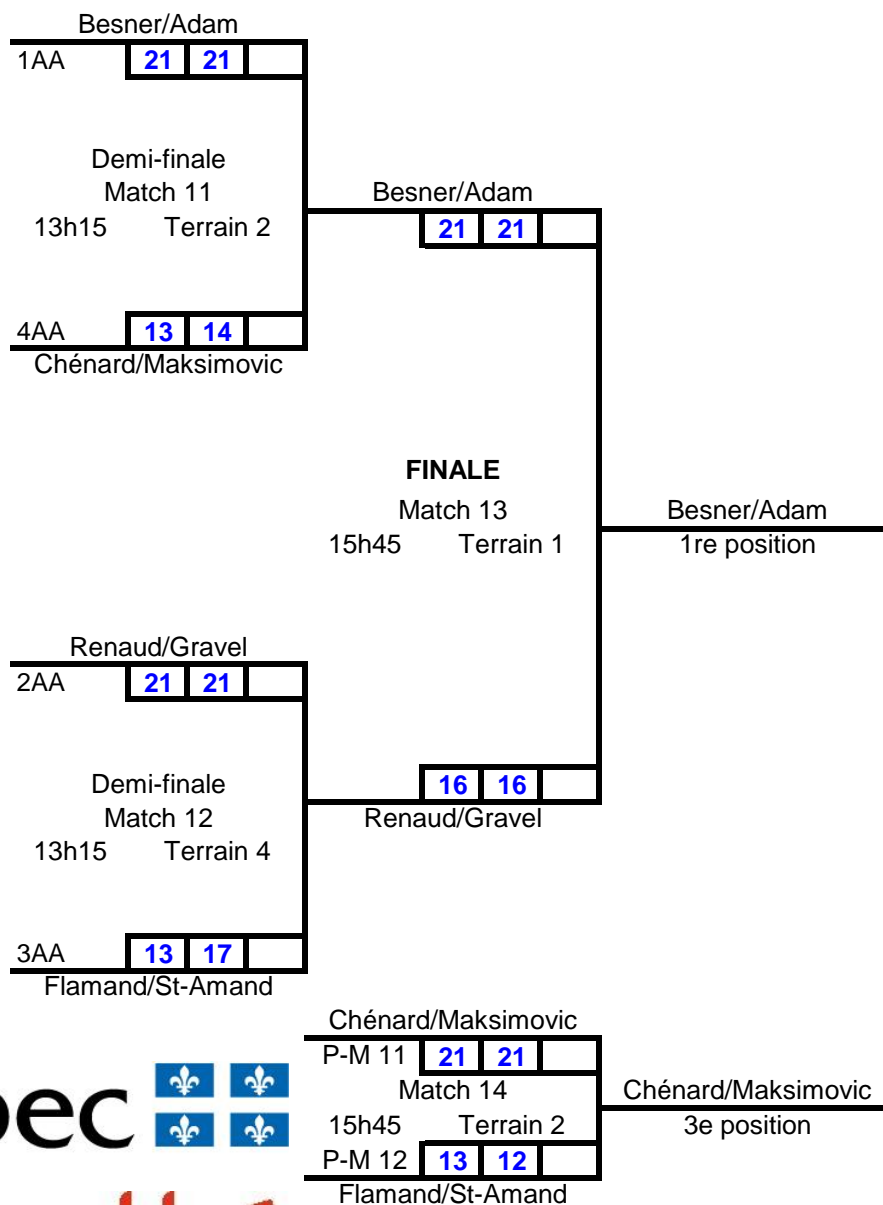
Besner/Adam
1AA 21 21

Demi-finale
Match 11
13h15 Terrain 2

4AA 13 14
Chénard/Maksimovic

Besner/Adam
21 21

FINALE
Match 13
15h45 Terrain 1

Besner/Adam
1re position

Renaud/Gravel
2AA 21 21

Demi-finale
Match 12
13h15 Terrain 4

16 16
Renaud/Gravel

3AA 13 17
Flamand/St-Amand

Chénard/Maksimovic
P-M 11 21 21
Match 14
15h45 Terrain 2
P-M 12 13 12
Flamand/St-Amand

Chénard/Maksimovic
3e position

bec